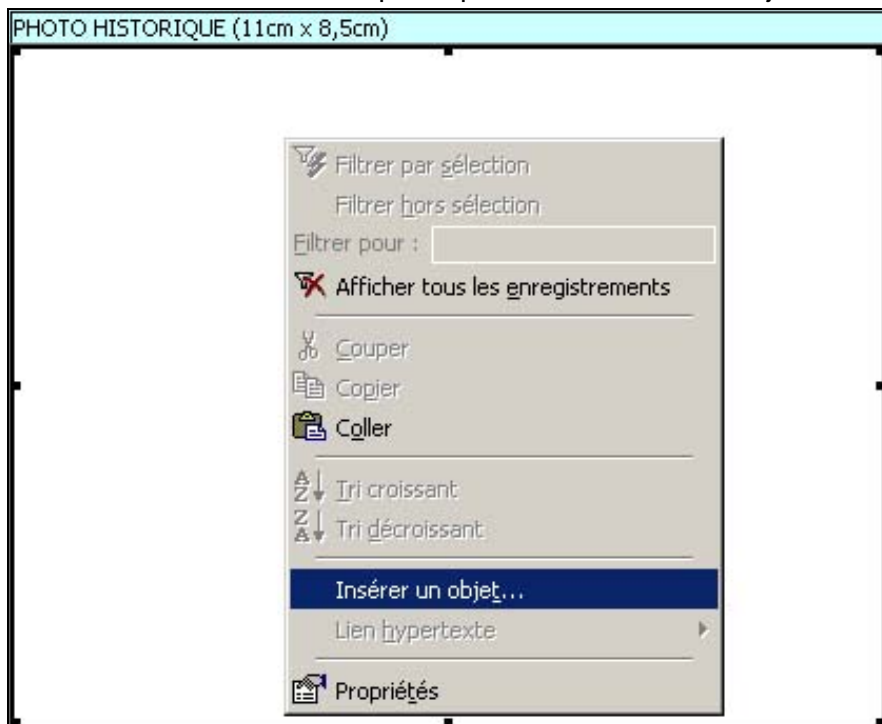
PHOTO HISTORIQUE (11cm x 8,5cm)

Filtrer par sélection
Filtrer hors sélection
Filtrer pour :
Afficher tous les enregistrements
Couper
Copier
Coller
Tri croissant
Tri décroissant
Insérer un objet...
Lien hypertexte
Propriétés